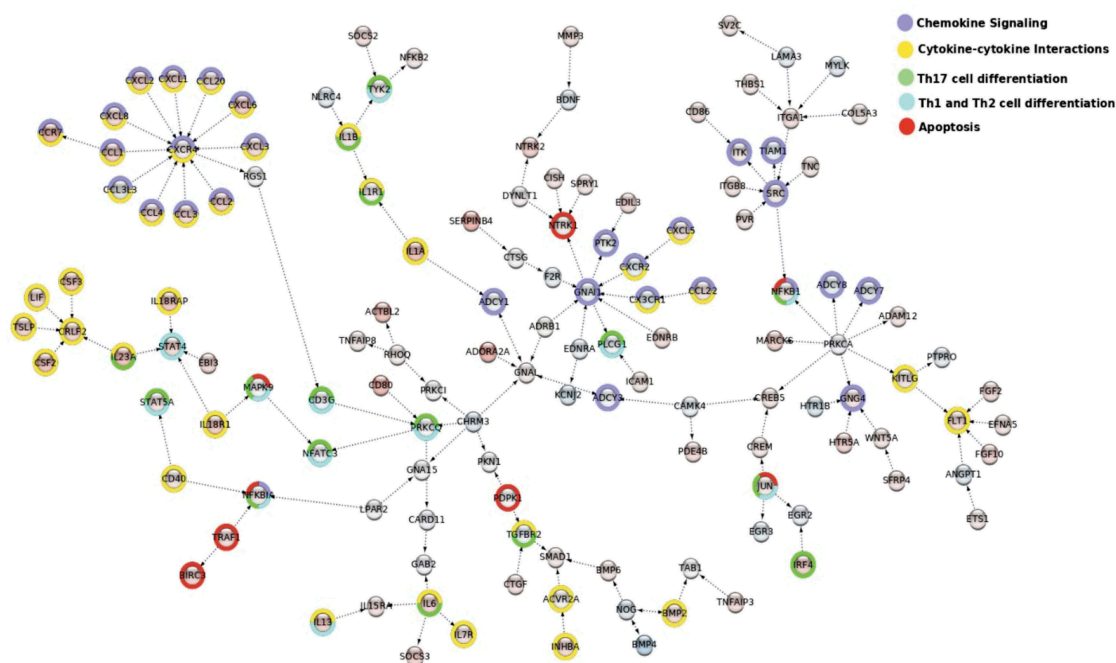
Chemokine Signaling
Cytokine-cytokine Interactions
Th17 cell differentiation
Th1 and Th2 cell differentiation
Apoptosis

CXCL2
CXCL1
CCL20
CXCL8
CXCL6
CCR7
CCL1
CXCR4
CXCL3
RGS1
CCL3L3
CCL4
CCL3
CCL2
SOCS2
NFKB2
NLRC4
TYK2
IL1B
IL1R1
IL1A
MMP3
BDNF
NTRK2
DYNLT1
CISH
SPRY1
NTRK1
EDIL3
SERPINB4
CTSG
F2R
PTK2
CXCL5
CXCR2
GNAI1
CX3CR1
CCL22
ADCY1
ADRB1
EDNRA
PLCG1
EDNRB
ICAM1
SV2C
LAMA3
MYLK
THBS1
ITGA1
COL5A3
CD86
ITK
TIAM1
TNC
ITGB8
SRC
PVR
NFKB1
ADCY8
ADCY7
ADAM12
MARCKS
PRKCA
PTPRO
KITLG
CSF3
LIF
IL18RAP
TSLP
CRLF2
IL23A
STAT4
EBI3
CSF2
ACTBL2
TNFAIP8
RHOQ
ADORA2A
GNAL
CD80
PRKCI
KCNJ2
ADCY3
CAMK4
CREB5
HTR1B
GNG4
FGF2
FLT1
EFNA5
STAT5A
MAPK9
IL18R1
CD3G
PRKCQ
CHRM3
NFATC3
GNA15
PKN1
PDE4B
CREM
HTR5A
WNT5A
SFRP4
FGF10
ANGPT1
CD40
NFKBIA
LPAR2
CARD11
PDPK1
JUN
EGR3
EGR2
ETS1
TRAF1
BIRC3
TGFBR2
SMAD1
BMP6
TAB1
IRF4
GAB2
CTGF
ACVR2A
NOG
BMP2
TNFAIP3
IL13
IL15RA
IL6
IL7R
BMP4
INHBA
SOCS3